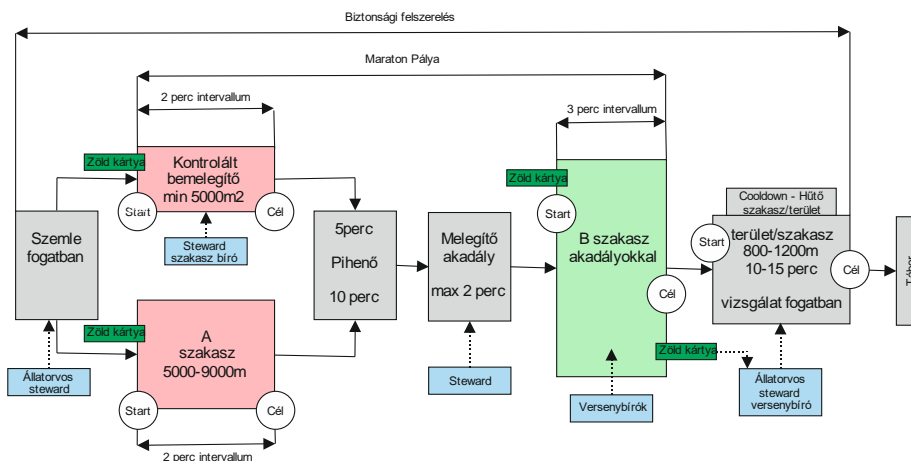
Biztonsági felszerelés

Maraton Pálya

2 perc intervallum

3 perc intervallum

Zöld kártya

Kontrolált bemelegítő min 5000m2

Start

Cél

Steward szakasz bíró

Szemle fogatban

Zöld kártya

A szakasz 5000-9000m

Start

Cél

2 perc intervallum

Állatorvos steward

5perc

Pihenő

10 perc

Melegítő akadály

max 2 perc

Steward

Zöld kártya

Start

B szakasz akadályokkal

Cél

Versenybírók

Cooldown - Hűtő szakasz/terület

Start

terület/szakasz 800-1200m 10-15 perc

vizsgálat fogatban

Cél

Zöld kártya

Állatorvos steward versenybíró

Tábor